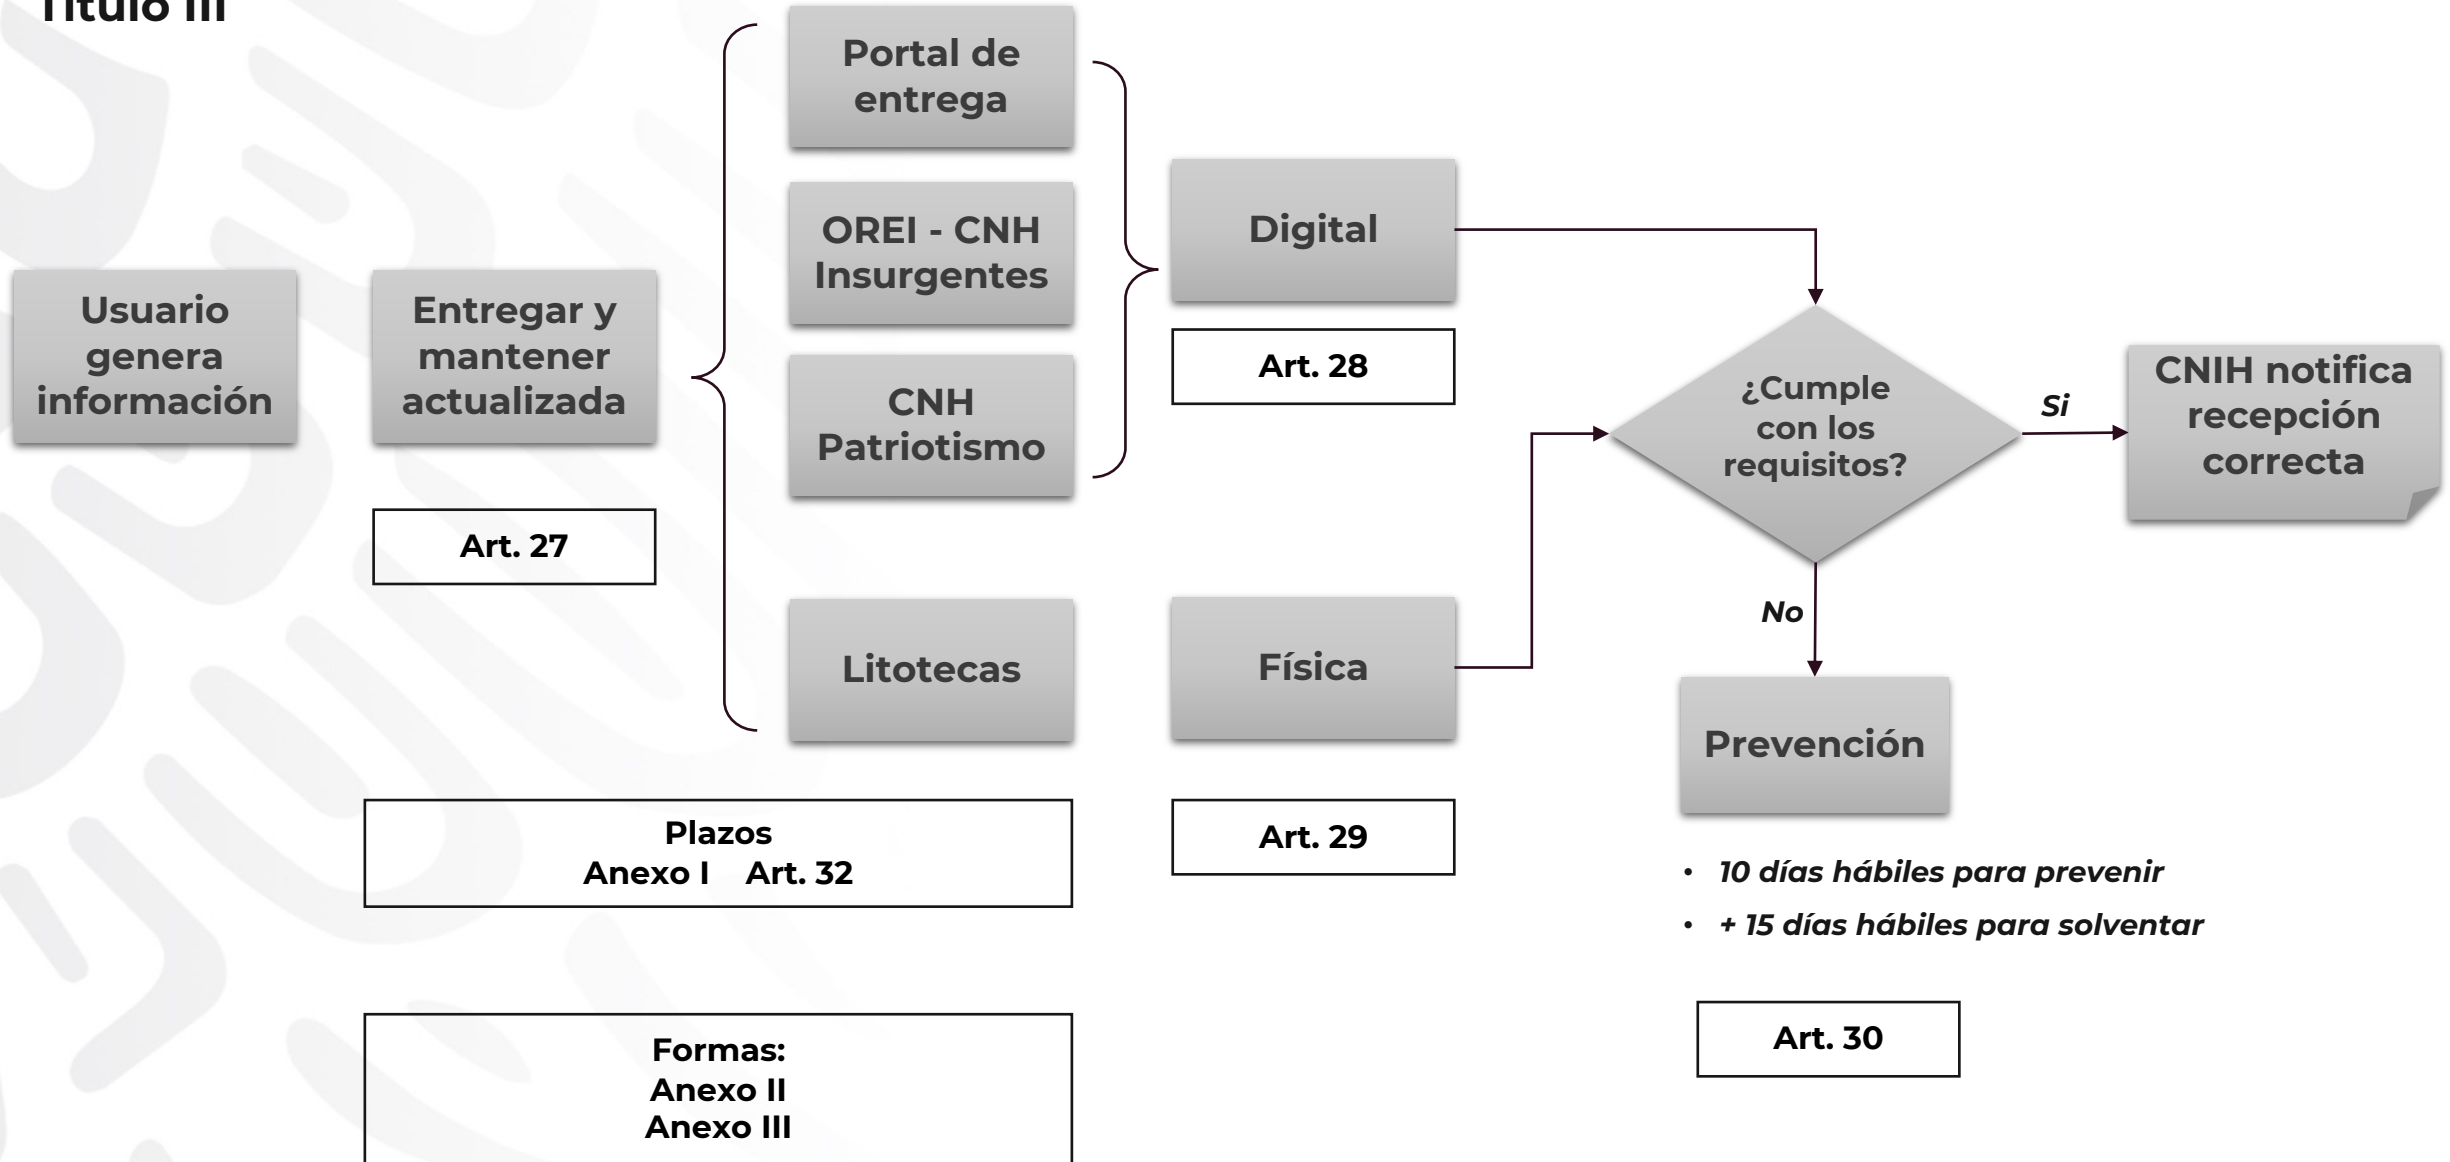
Título III

Usuario genera información

Entregar y mantener actualizada

Art. 27

Portal de entrega

OREI - CNH Insurgentes

CNH Patriotismo

Litotecas

Digital

Art. 28

Física

Art. 29

¿Cumple con los requisitos?

Si

CNIH notifica recepción correcta

No

Prevención

Plazos
Anexo I Art. 32

Formas:
Anexo II
Anexo III

• 10 días hábiles para prevenir
• + 15 días hábiles para solventar

Art. 30